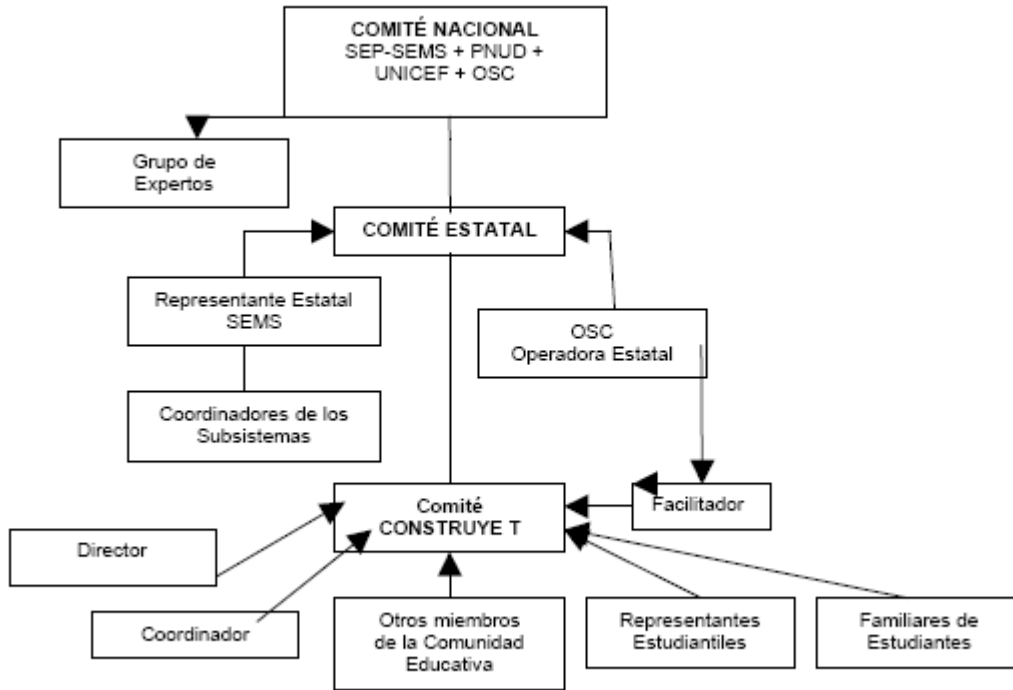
COMITÉ NACIONAL
SEP-SEMS + PNUD + UNICEF + OSC

Grupo de Expertos

COMITÉ ESTATAL

Representante Estatal SEMS

OSC
Operadora Estatal

Coordinadores de los Subsistemas

Comité
CONSTRUYE T

Facilitador

Director

Coordinador

Otros miembros de la Comunidad Educativa

Representantes Estudiantiles

Familiares de Estudiantes